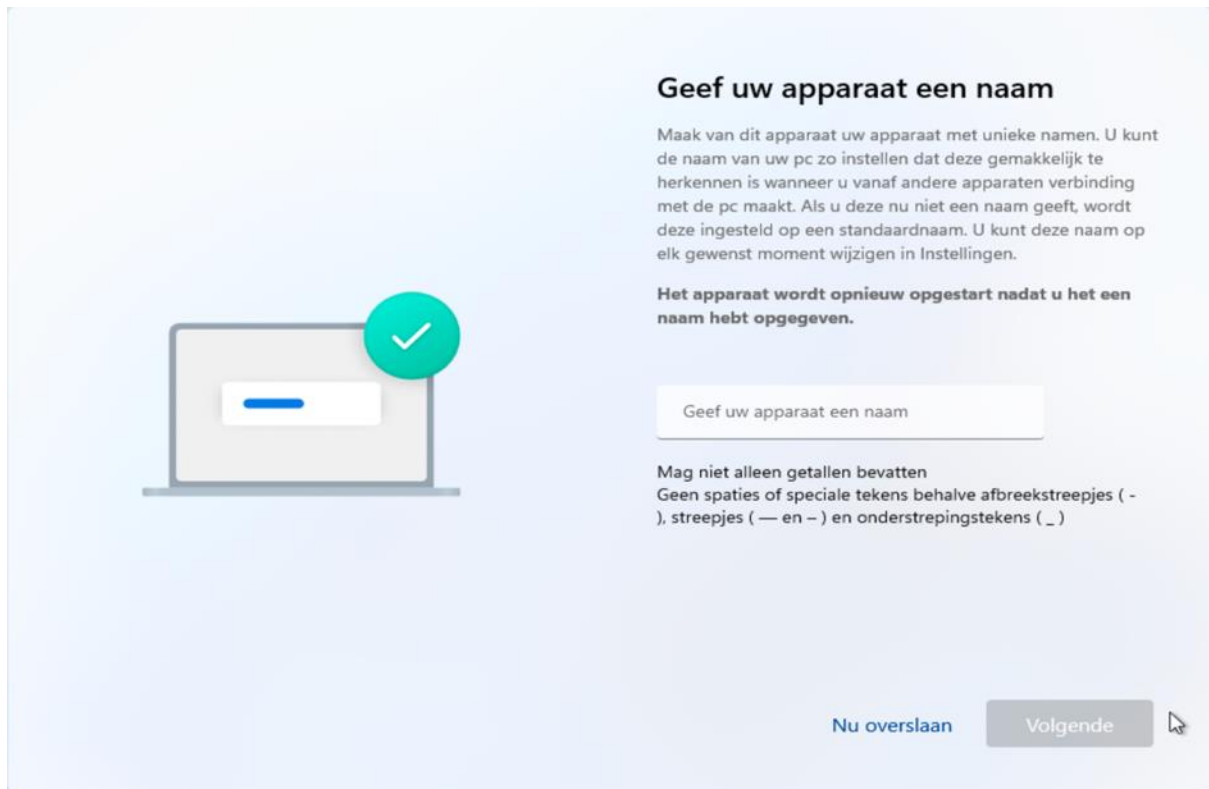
Geef uw apparaat een naam

Maak van dit apparaat uw apparaat met unieke namen. U kunt de naam van uw pc zo instellen dat deze gemakkelijk te herkennen is wanneer u vanaf andere apparaten verbinding met de pc maakt. Als u deze nu niet een naam geeft, wordt deze ingesteld op een standaardnaam. U kunt deze naam op elk gewenst moment wijzigen in Instellingen.

**Het apparaat wordt opnieuw opgestart nadat u het een naam hebt opgegeven.**

Geef uw apparaat een naam

Mag niet alleen getallen bevatten
Geen spaties of speciale tekens behalve afbreekstreepjes ( - ), streepjes ( — en – ) en onderstrepingstekens ( _ )

Nu overslaan

Volgende